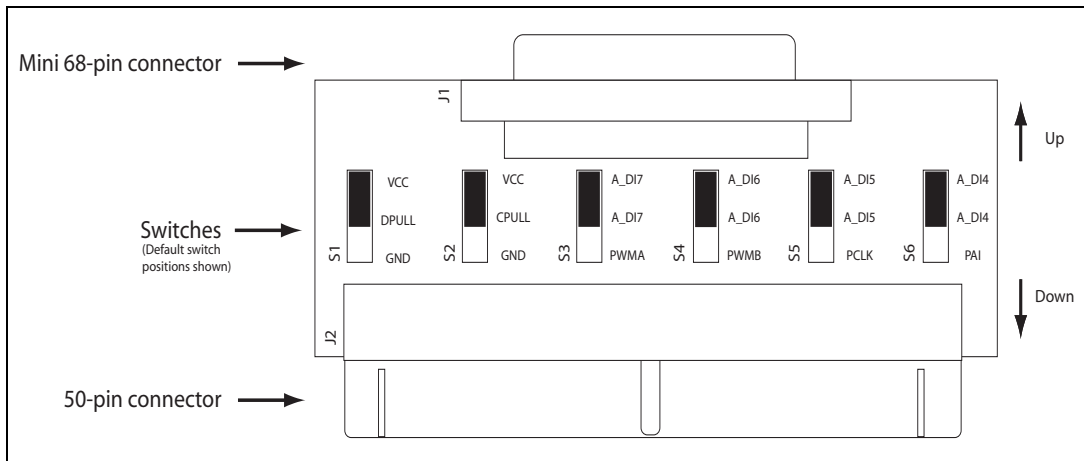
Mini 68-pin connector

J1

Up

Switches
(Default switch positions shown)

S1 VCC DPULL GND

S2 VCC CPULL GND

S3 A_DI7 A_DI7 PWMA

S4 A_DI6 A_DI6 PWMB

S5 A_DI5 A_DI5 PCLK

S6 A_DI4 A_DI4 PAI

Down

J2

50-pin connector